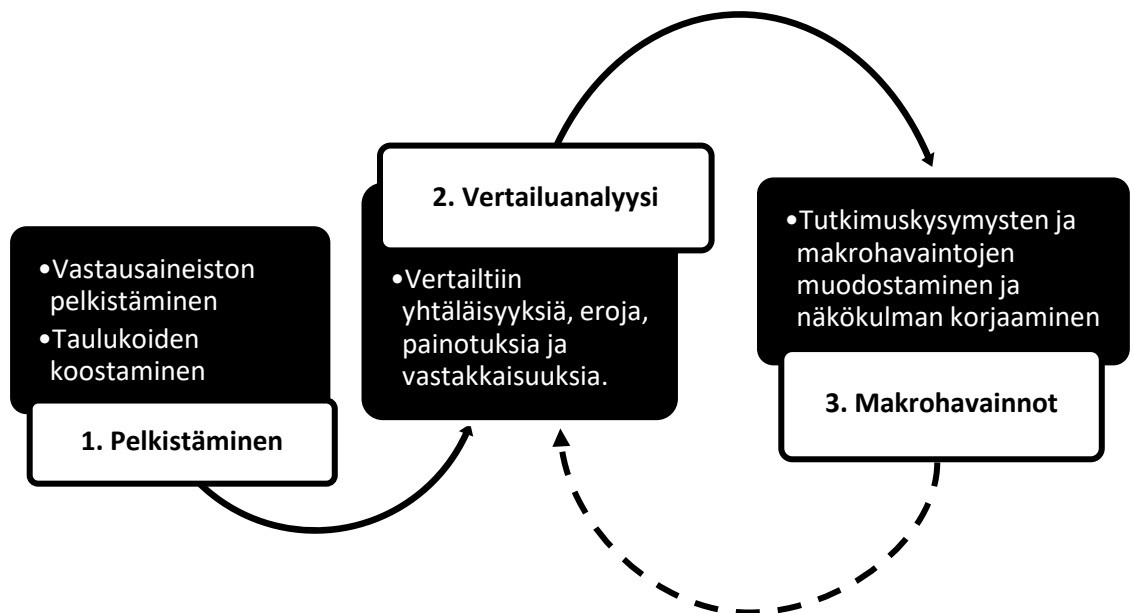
•Vastausaineiston pelkistäminen
•Taulukoiden koostaminen

1. Pelkistäminen

2. Vertailuanalyysi

•Vertailtiin yhtäläisyyksiä, eroja, painotuksia ja vastakkaisuuksia.

•Tutkimuskysymysten ja makrohavaintojen muodostaminen ja näkökulman korjaaminen

3. Makrohavainnot